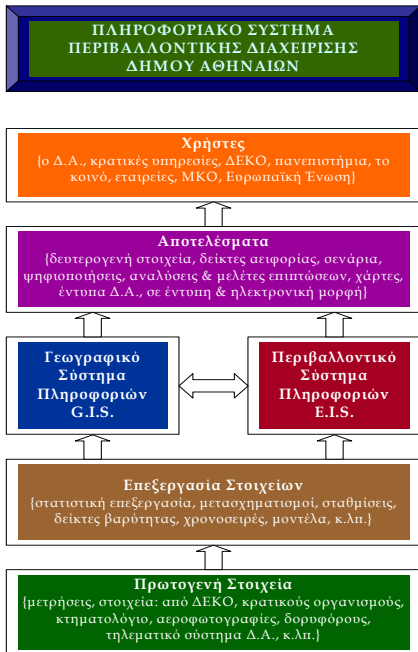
ΠΛΗΡΟΦΟΡΙΑΚΟ ΣΥΣΤΗΜΑ ΠΕΡΙΒΑΛΛΟΝΤΙΚΗΣ ΔΙΑΧΕΙΡΙΣΗΣ ΔΗΜΟΥ ΑΘΗΝΑΙΩΝ

Χρήστες
{ο Δ.Α., κρατικές υπηρεσίες, ΔΕΚΟ, πανεπιστήμια, το κοινό, εταιρείες, ΜΚΟ, Ευρωπαϊκή Ένωση}

Αποτελέσματα
{δευτερογενή στοιχεία, δείκτες αειφορίας, σενάρια, ψηφιοποιήσεις, αναλύσεις & μελέτες επιπτώσεων, χάρτες, έντυπα Δ.Α., σε έντυπη & ηλεκτρονική μορφή}

Γεωγραφικό Σύστημα Πληροφοριών G.I.S.

Περιβαλλοντικό Σύστημα Πληροφοριών E.I.S.

Επεξεργασία Στοιχείων
{στατιστική επεξεργασία, μετασχηματισμοί, σταθμίσεις, δείκτες βαρύτητας, χρονοσειρές, μοντέλα, κ.λπ.}

Πρωτογενή Στοιχεία
{μετρήσεις, στοιχεία: από ΔΕΚΟ, κρατικούς οργανισμούς, κτηματολόγιο, αεροφωτογραφίες, δορυφόρους, τηλεματικό σύστημα Δ.Α., κ.λπ.}